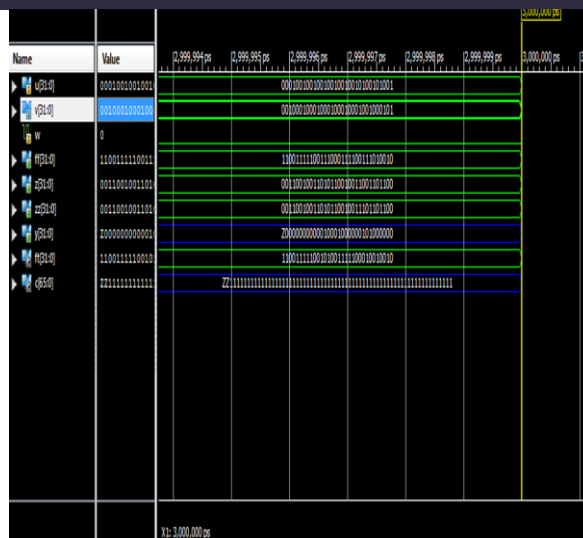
3,000,000 ps

| Name | Value |
|---|---|
| u[31:0] | 0001001001001 |
| v[31:0] | 0010001000100 |
| w | 0 |
| ff[31:0] | 1100111110011 |
| z[31:0] | 0011001001101 |
| zz[31:0] | 0011001001101 |
| y[31:0] | Z000000000001 |
| ft[31:0] | 1100111110010 |
| cj[63:0] | ZZ11111111111 |

2,999,994 ps
2,999,995 ps
2,999,996 ps
2,999,997 ps
2,999,998 ps
2,999,999 ps
3,000,000 ps

00010010010010010010010010010010 01
00100010001000100010001001000101
11001111100111000111100111010010
00110010011010110010011001101100
00110010011101011001001101101100
Z000000000001000100000010100000000
11001111100101001110001001001010
ZZ11111111111111111111111111111111111111111111111111111111111111

X1: 3,000,000 ps